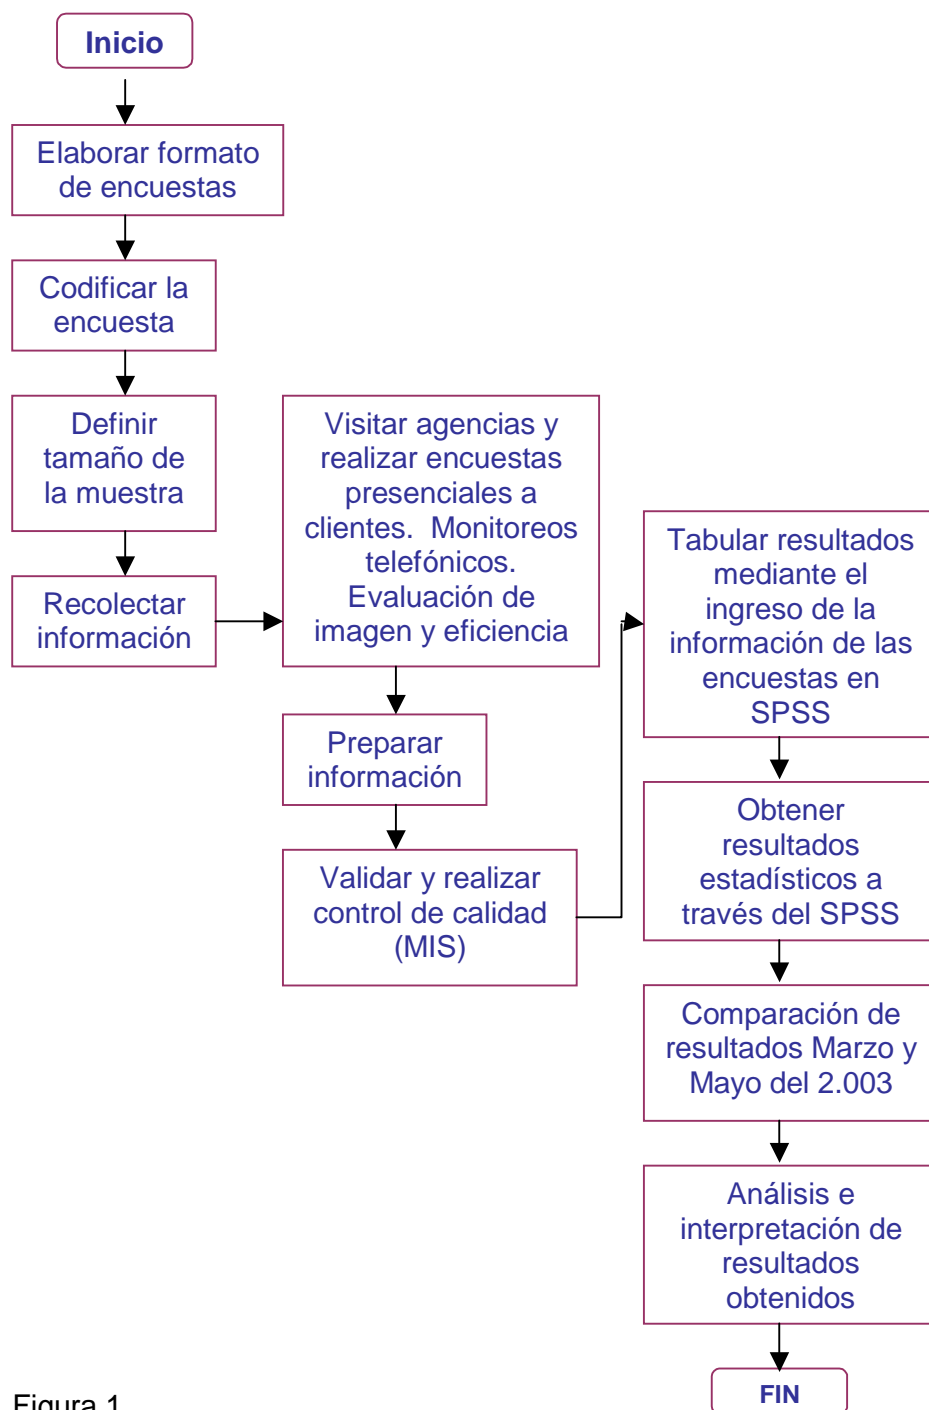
Inicio

Elaborar formato de encuestas

Codificar la encuesta

Definir tamaño de la muestra

Recolectar información

Visitar agencias y realizar encuestas presenciales a clientes. Monitoreos telefónicos. Evaluación de imagen y eficiencia

Preparar información

Validar y realizar control de calidad (MIS)

Tabular resultados mediante el ingreso de la información de las encuestas en SPSS

Obtener resultados estadísticos a través del SPSS

Comparación de resultados Marzo y Mayo del 2.003

Análisis e interpretación de resultados obtenidos

FIN

Figura 1